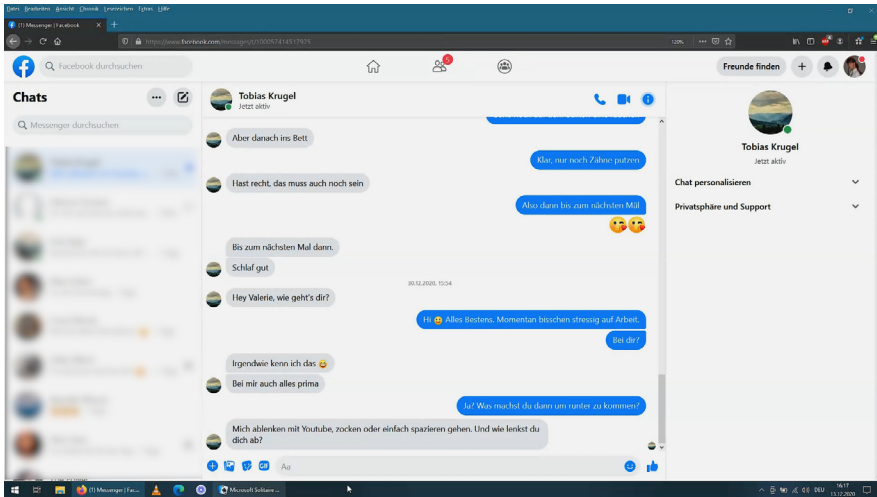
Datei Bearbeiten Ansicht Chronik Lesezeichen Extras Hilfe

(1) Messenger | Facebook

https://www.facebook.com/messages/t/100057414517975

120%

Facebook durchsuchen

Freunde finden

Chats

Messenger durchsuchen

Tobias Krugel
Jetzt aktiv

Aber danach ins Bett

Klar, nur noch Zähne putzen

Hast recht, das muss auch noch sein

Also dann bis zum nächsten Mal

Bis zum nächsten Mal dann.

Schlaf gut

30.12.2020, 15:54

Hey Valerie, wie geht's dir?

Hi 🙂 Alles Bestens. Momentan bisschen stressig auf Arbeit.

Bei dir?

Irgendwie kenn ich das 😅

Bei mir auch alles prima

Ja? Was machst du dann um runter zu kommen?

Mich ablenken mit Youtube, zocken oder einfach spazieren gehen. Und wie lenkst du dich ab?

Aa

Tobias Krugel
Jetzt aktiv

Chat personalisieren

Privatsphäre und Support

(1) Messenger | Fac...

Microsoft Solitaire ...

DEU

16:17
13.12.2020